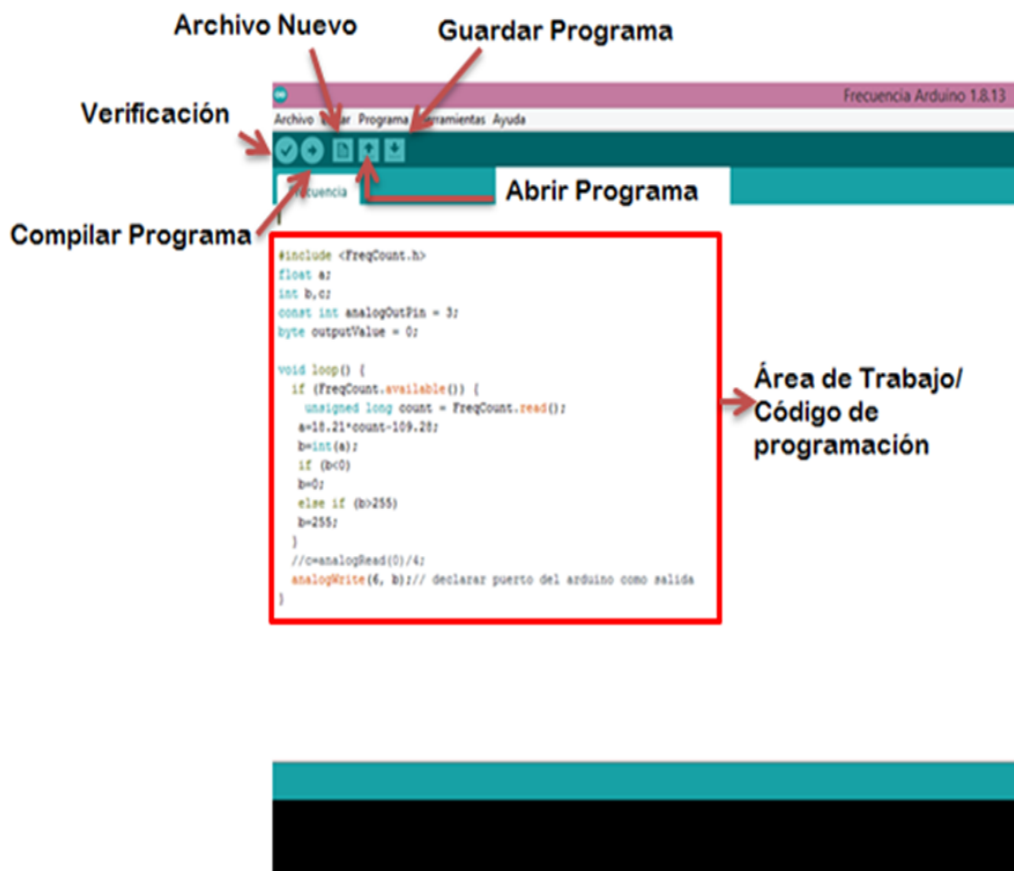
Archivo Nuevo

Guardar Programa

Verificación

Frecuencia Arduino 1.8.13

Archivo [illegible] Programa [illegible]rramientas Ayuda

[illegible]ecuencia

Abrir Programa

Compilar Programa

#include <FreqCount.h>
float a;
int b,c;
const int analogOutPin = 3;
byte outputValue = 0;

void loop() {
  if (FreqCount.available()) {
    unsigned long count = FreqCount.read();
   a=18.21*count-109.28;
   b=int(a);
   if (b<0)
   b=0;
   else if (b>255)
   b=255;
  }
  //c=analogRead(0)/4;
  analogWrite(6, b);// declarar puerto del arduino como salida
}

Área de Trabajo/ Código de programación